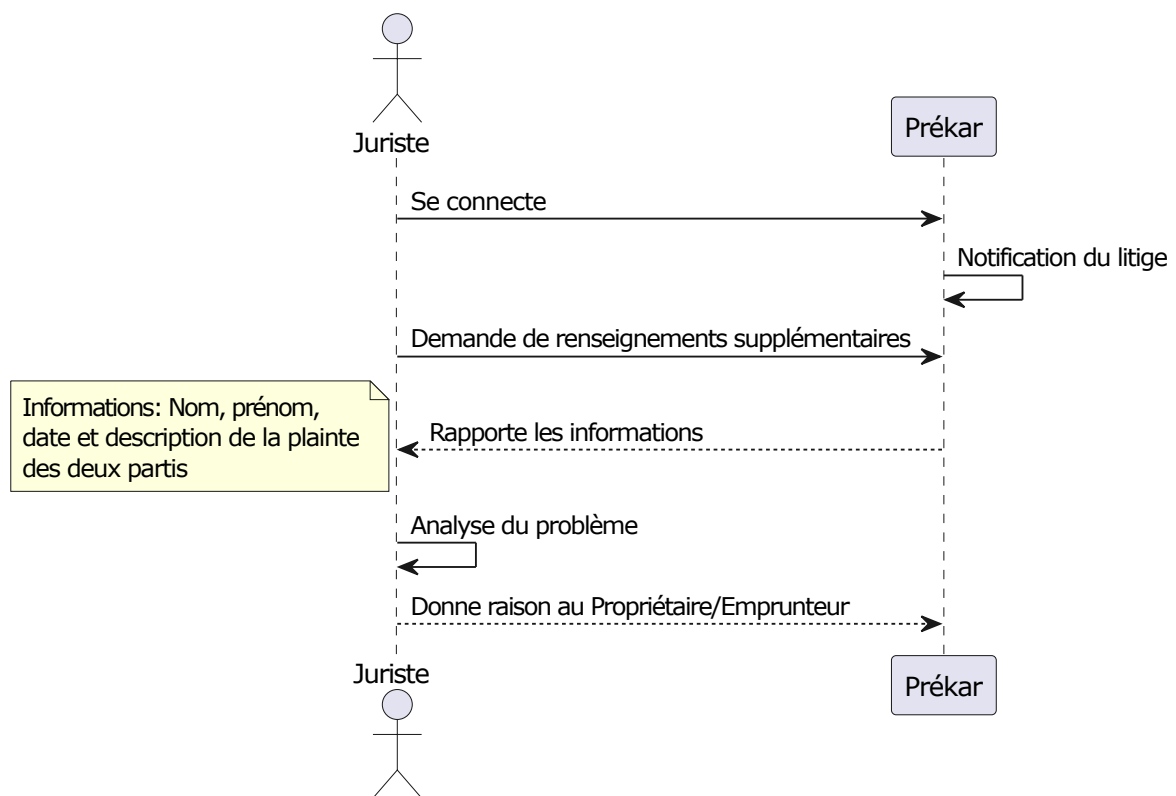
Juriste

Prékar

Se connecte

Notification du litige

Demande de renseignements supplémentaires

Informations: Nom, prénom, date et description de la plainte des deux partis

Rapporte les informations

Analyse du problème

Donne raison au Propriétaire/Emprunteur

Juriste

Prékar